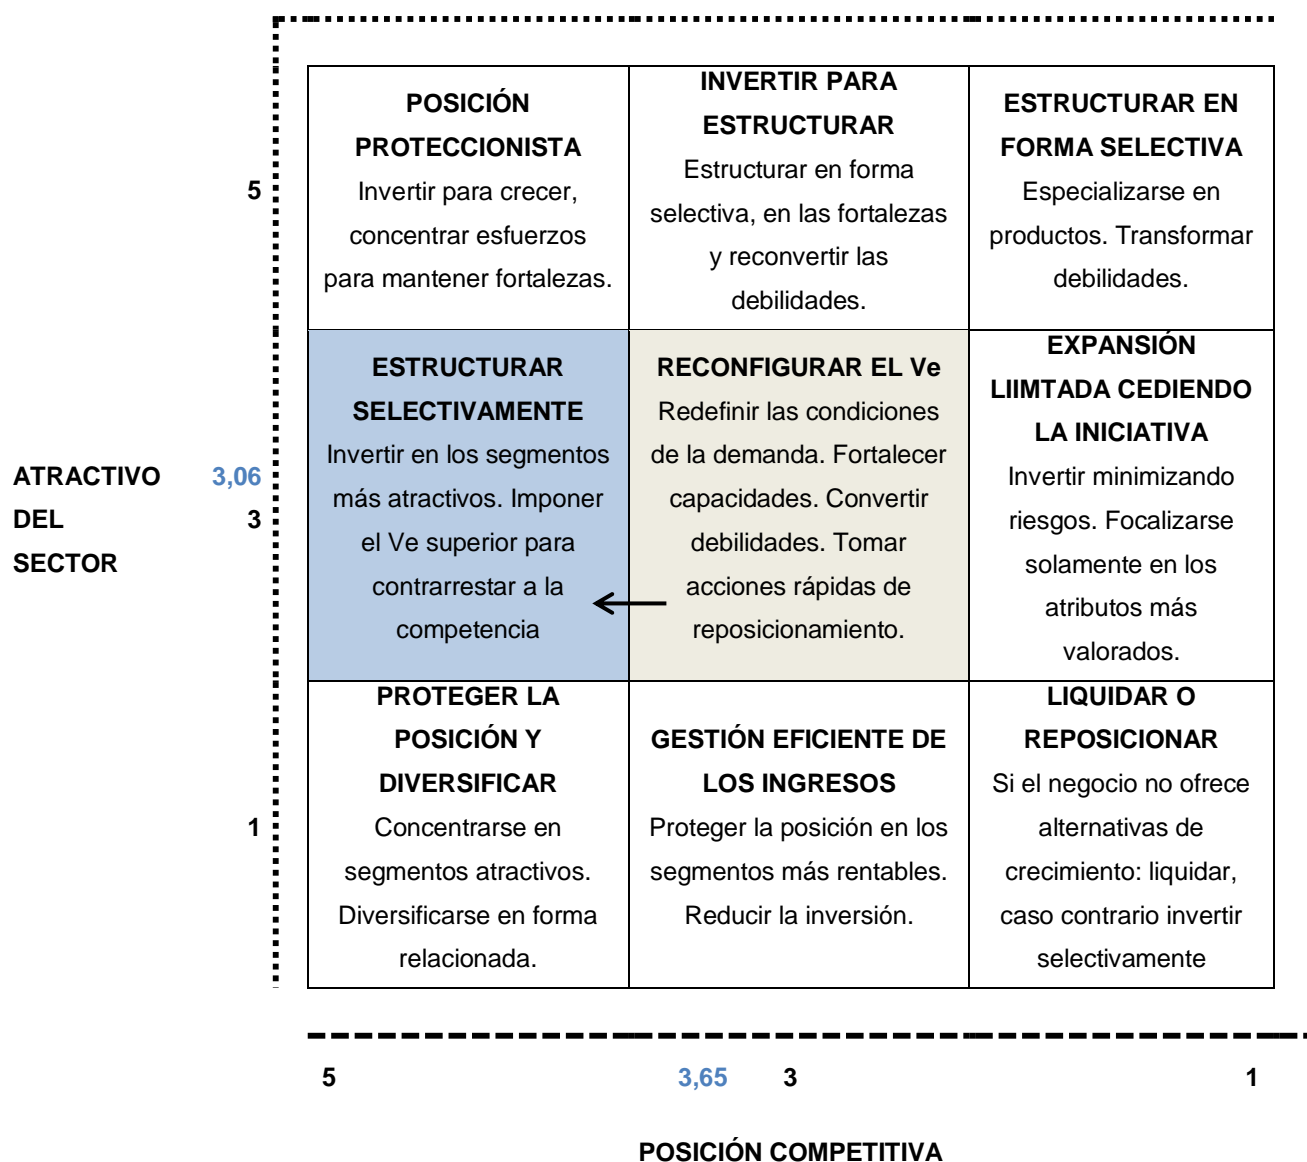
ATRACTIVO DEL SECTOR

5

3,06

3

1

| POSICIÓN PROTECCIONISTA Invertir para crecer, concentrar esfuerzos para mantener fortalezas. | INVERTIR PARA ESTRUCTURAR Estructurar en forma selectiva, en las fortalezas y reconvertir las debilidades. | ESTRUCTURAR EN FORMA SELECTIVA Especializarse en productos. Transformar debilidades. |
|---|---|---|
| ESTRUCTURAR SELECTIVAMENTE Invertir en los segmentos más atractivos. Imponer el Ve superior para contrarrestar a la competencia | RECONFIGURAR EL Ve Redefinir las condiciones de la demanda. Fortalecer capacidades. Convertir debilidades. Tomar acciones rápidas de reposicionamiento. | EXPANSIÓN LIIMTADA CEDIENDO LA INICIATIVA Invertir minimizando riesgos. Focalizarse solamente en los atributos más valorados. |
| PROTEGER LA POSICIÓN Y DIVERSIFICAR Concentrarse en segmentos atractivos. Diversificarse en forma relacionada. | GESTIÓN EFICIENTE DE LOS INGRESOS Proteger la posición en los segmentos más rentables. Reducir la inversión. | LIQUIDAR O REPOSICIONAR Si el negocio no ofrece alternativas de crecimiento: liquidar, caso contrario invertir selectivamente |

5 3,65 3 1

POSICIÓN COMPETITIVA